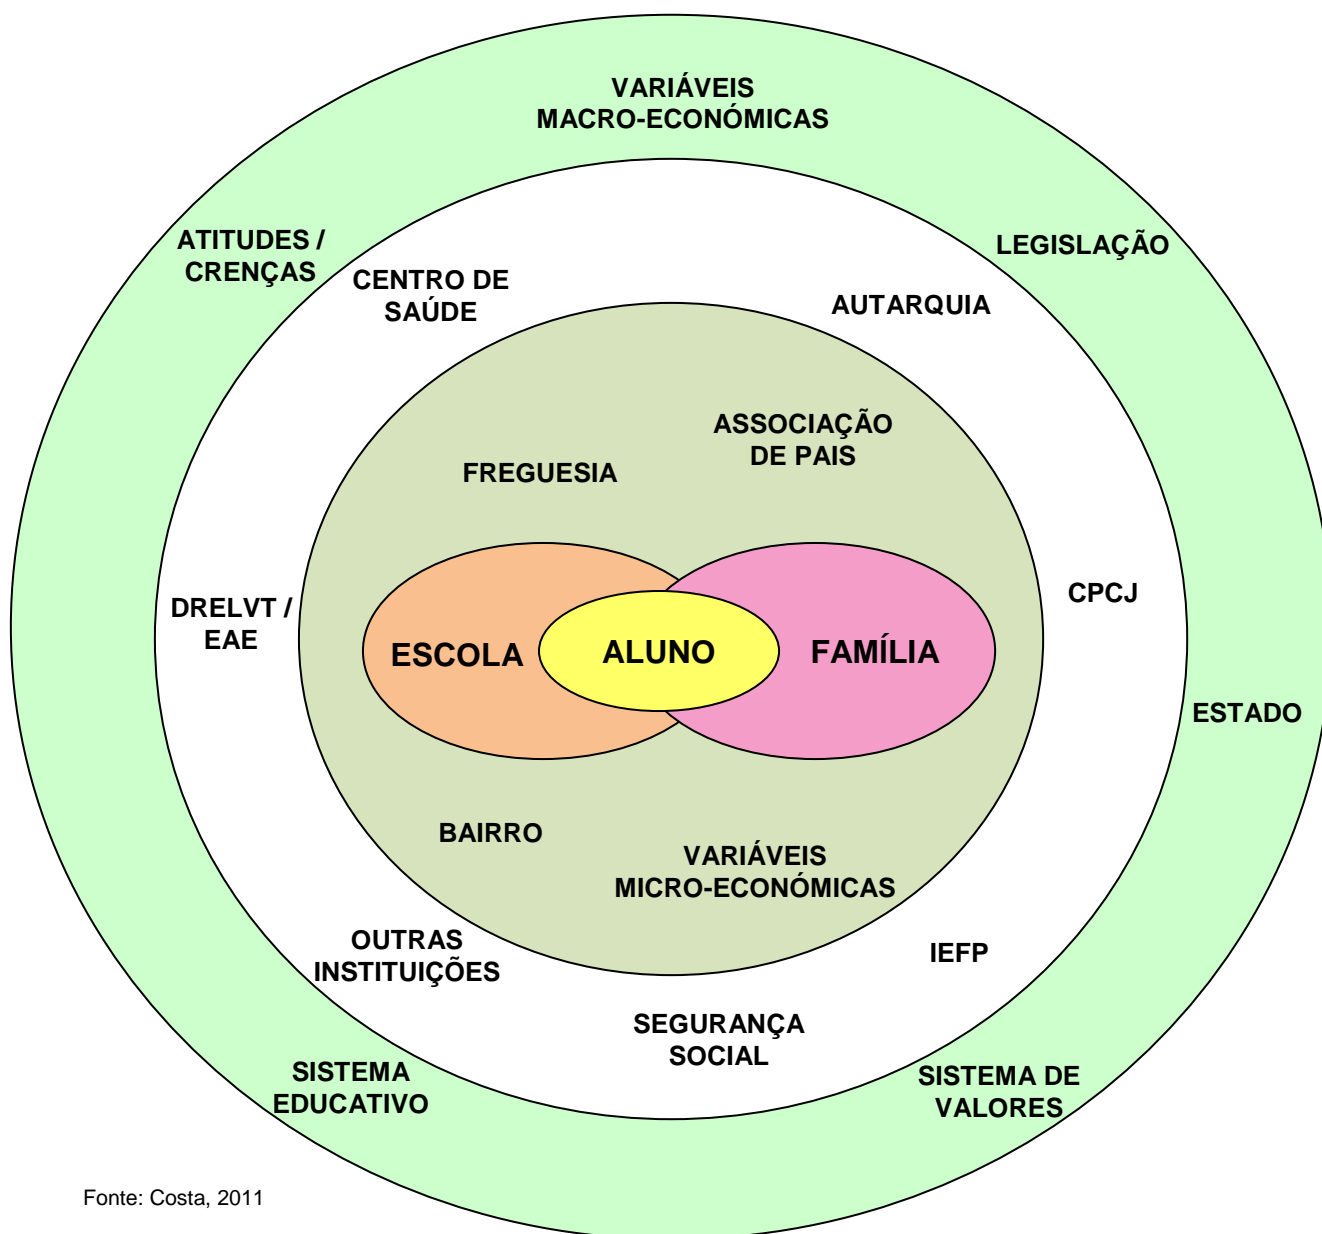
VARIÁVEIS MACRO-ECONÓMICAS

ATITUDES / CRENÇAS

LEGISLAÇÃO

CENTRO DE SAÚDE

AUTARQUIA

ASSOCIAÇÃO DE PAIS

FREGUESIA

DRELVT / EAE

CPCJ

ESCOLA

ALUNO

FAMÍLIA

ESTADO

BAIRRO

VARIÁVEIS MICRO-ECONÓMICAS

OUTRAS INSTITUIÇÕES

IEFP

SEGURANÇA SOCIAL

SISTEMA EDUCATIVO

SISTEMA DE VALORES

Fonte: Costa, 2011